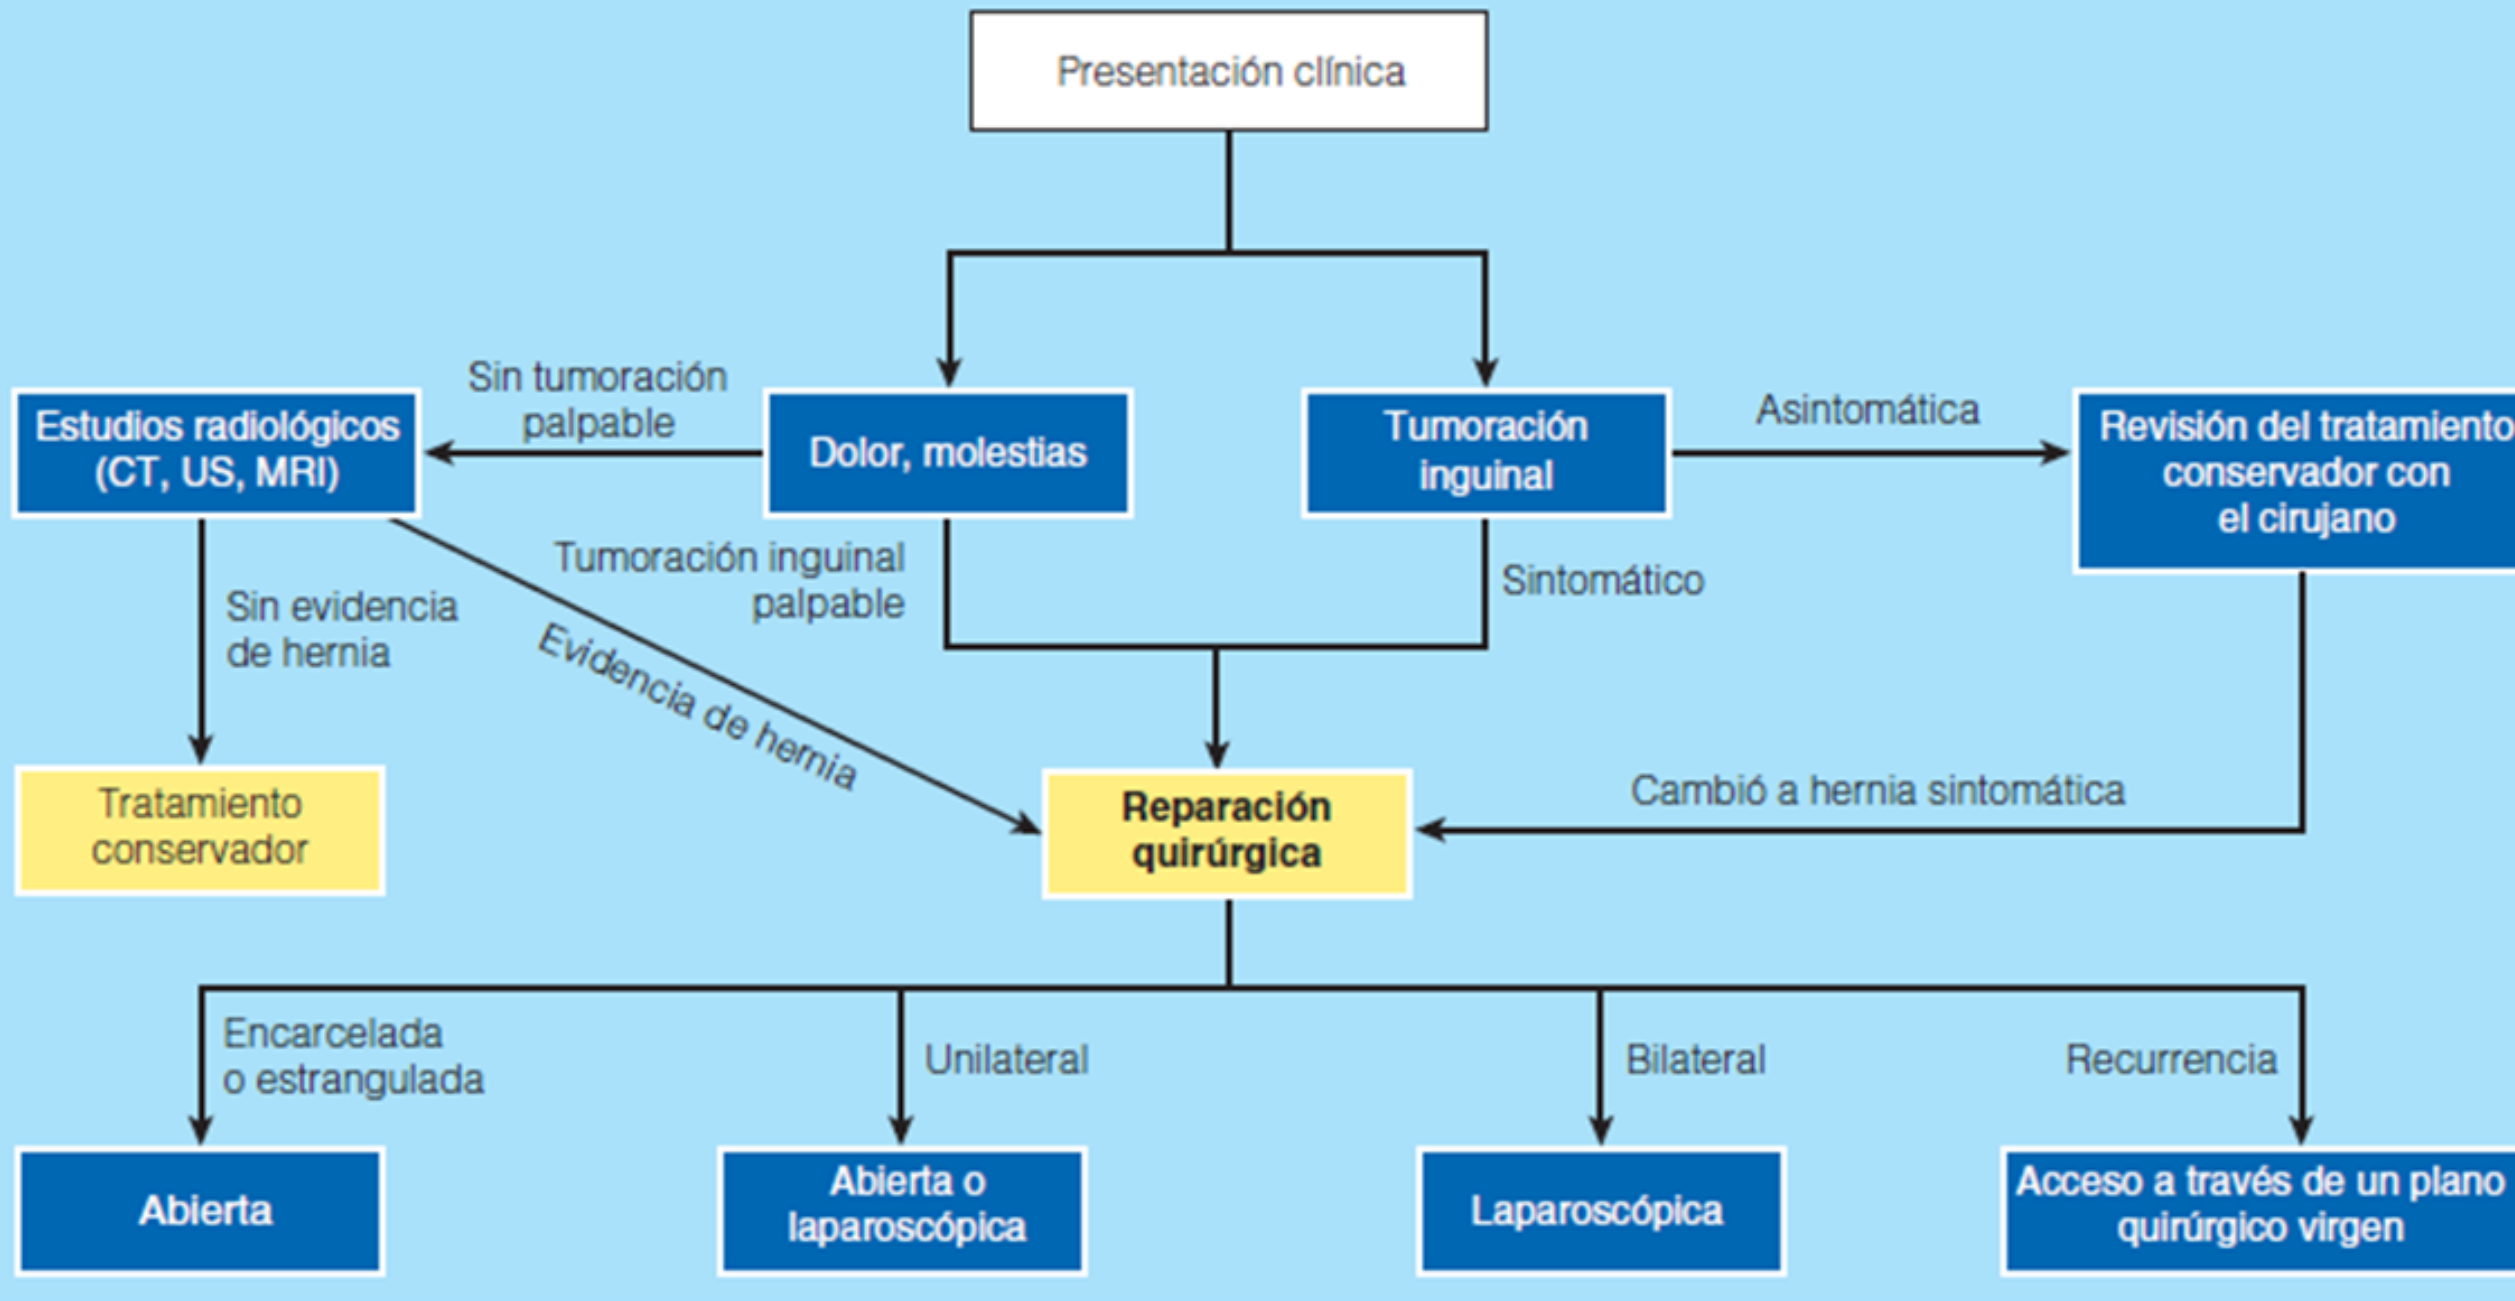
Presentación clínica

Sin tumoración palpable

Estudios radiológicos (CT, US, MRI)

Dolor, molestias

Tumoración inguinal

Asintomática

Revisión del tratamiento conservador con el cirujano

Tumoración inguinal palpable

Sintomático

Sin evidencia de hernia

Evidencia de hernia

Tratamiento conservador

Reparación quirúrgica

Cambió a hernia sintomática

Encarcelada o estrangulada

Unilateral

Bilateral

Recurrencia

Abierta

Abierta o laparoscópica

Laparoscópica

Acceso a través de un plano quirúrgico virgen